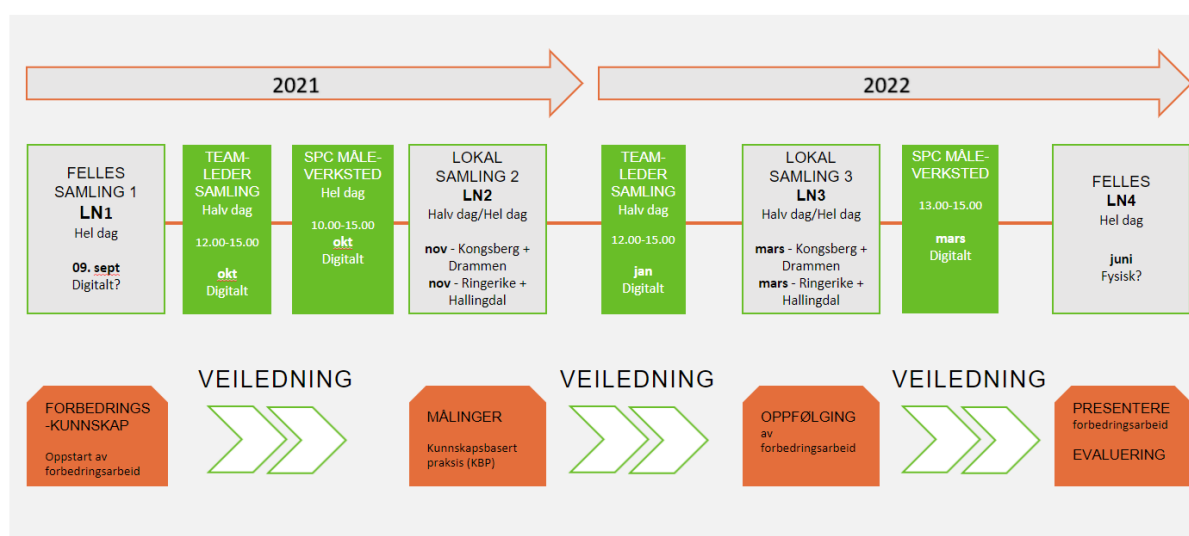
2021

2022

FELLES SAMLING 1
LN1
Hel dag

09. sept
Digitalt?

TEAM-LEDER SAMLING
Halv dag

12.00-15.00

okt
Digitalt

SPC MÅLE-VERKSTED
Hel dag

10.00-15.00
okt
Digitalt

LOKAL SAMLING 2
LN2
Halv dag/Hel dag

nov - Kongsberg + Drammen
nov - Ringerike + Hallingdal

TEAM-LEDER SAMLING
Halv dag

12.00-15.00

jan
Digitalt

LOKAL SAMLING 3
LN3
Halv dag/Hel dag

mars - Kongsberg + Drammen
mars - Ringerike + Hallingdal

SPC MÅLE-VERKSTED

13.00-15.00

mars
Digitalt

FELLES
LN4
Hel dag

juni
Fysisk?

FORBEDRINGS-KUNNSKAP

Oppstart av forbedringsarbeid

VEILEDNING

MÅLINGER

Kunnskapsbasert praksis (KBP)

VEILEDNING

OPPFØLGING
av forbedringsarbeid

VEILEDNING

PRESENTERE
forbedringsarbeid

EVALUERING